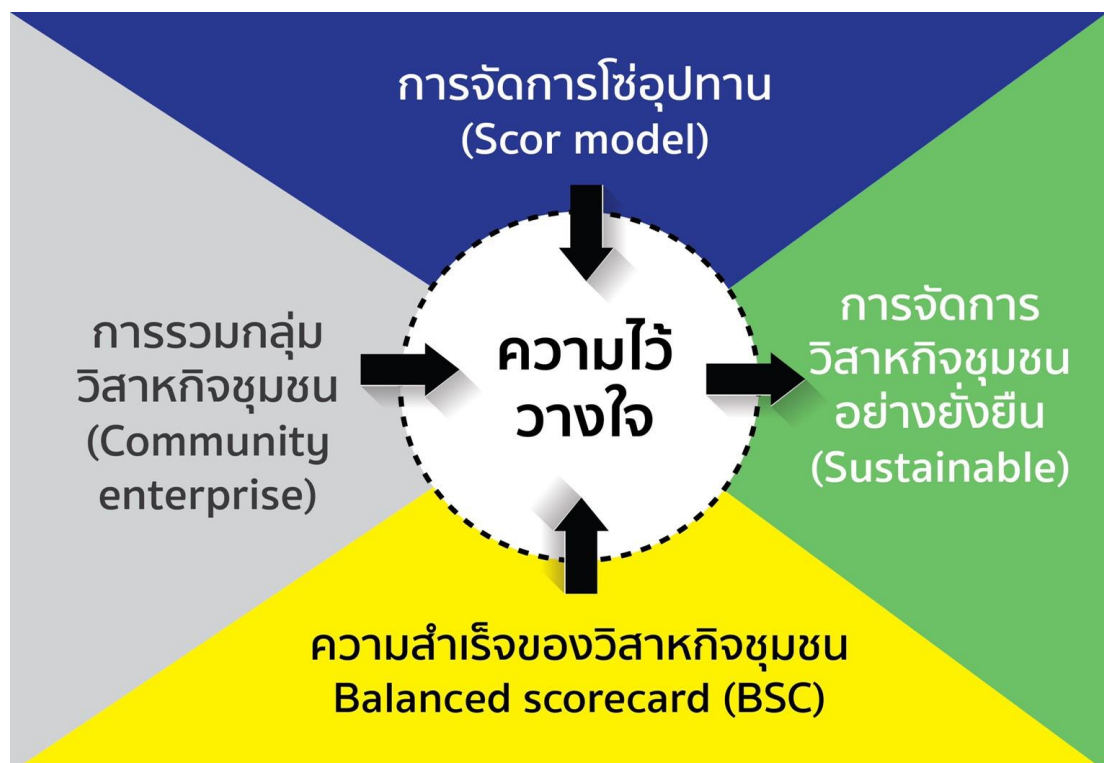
การจัดการโซ่อุปทาน
(Scor model)

การรวมกลุ่ม
วิสาหกิจชุมชน
(Community
enterprise)

ความไว้
วางใจ

การจัดการ
วิสาหกิจชุมชน
อย่างยั่งยืน
(Sustainable)

ความสำเร็จของวิสาหกิจชุมชน
Balanced scorecard (BSC)